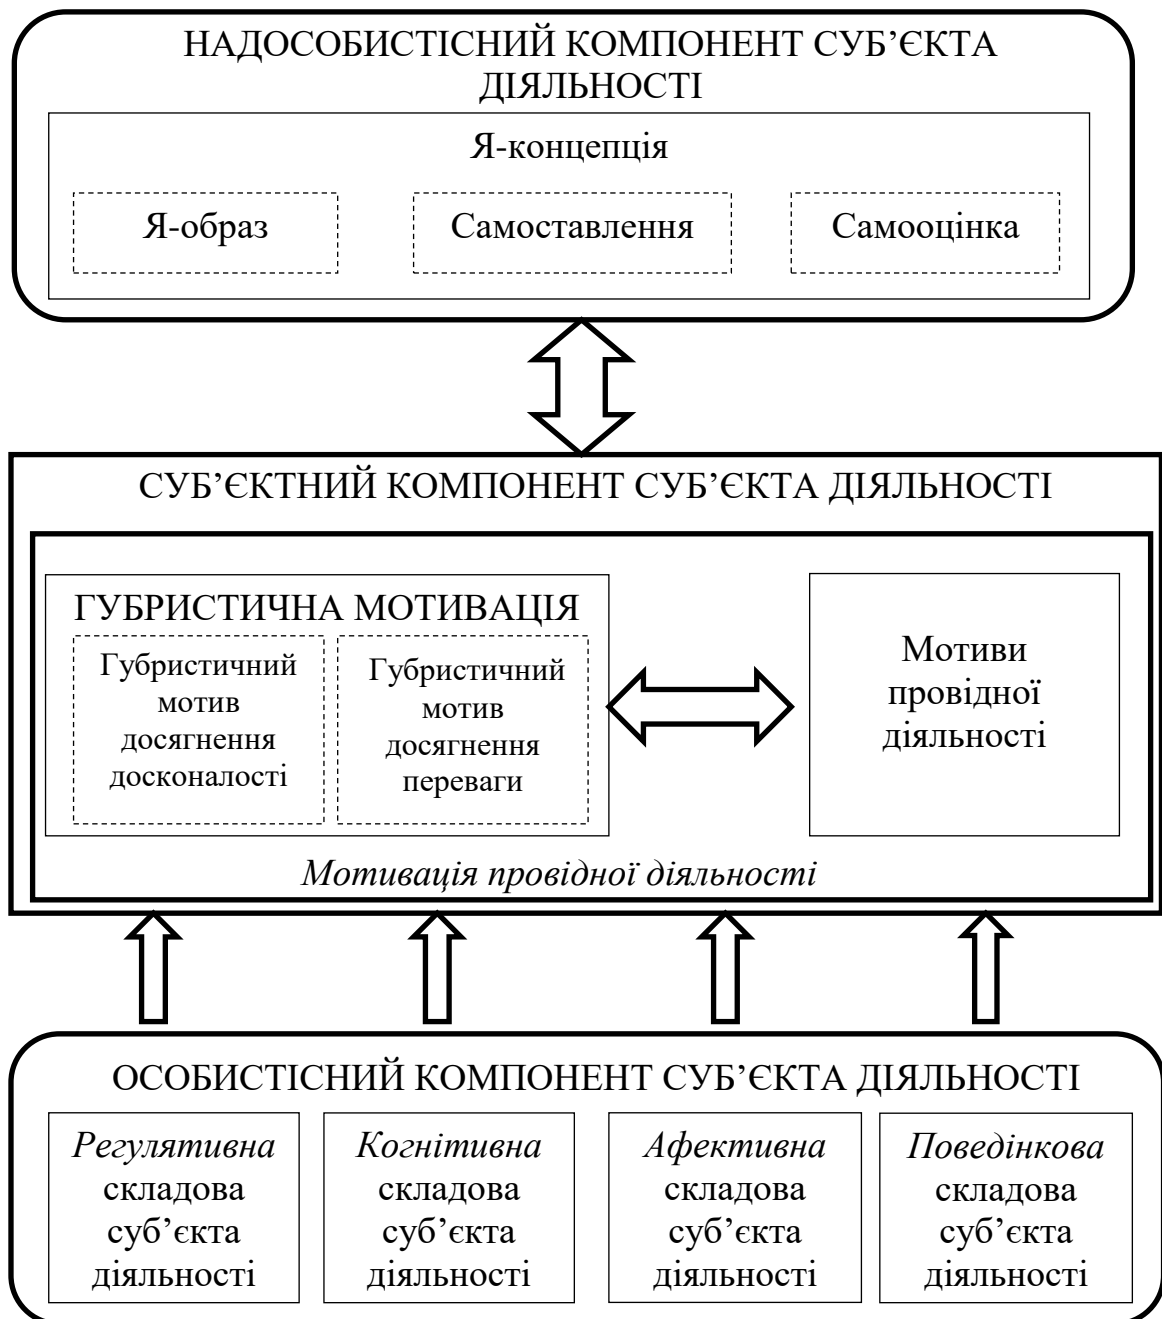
НАДОСОБИСТІСНИЙ КОМПОНЕНТ СУБ’ЄКТА ДІЯЛЬНОСТІ

Я-концепція

Я-образ

Самоставлення

Самооцінка

СУБ’ЄКТНИЙ КОМПОНЕНТ СУБ’ЄКТА ДІЯЛЬНОСТІ

ГУБРИСТИЧНА МОТИВАЦІЯ

Губристичний мотив досягнення досконалості

Губристичний мотив досягнення переваги

Мотиви провідної діяльності

Мотивація провідної діяльності

ОСОБИСТІСНИЙ КОМПОНЕНТ СУБ’ЄКТА ДІЯЛЬНОСТІ

Регулятивна складова суб’єкта діяльності

Когнітивна складова суб’єкта діяльності

Афективна складова суб’єкта діяльності

Поведінкова складова суб’єкта діяльності